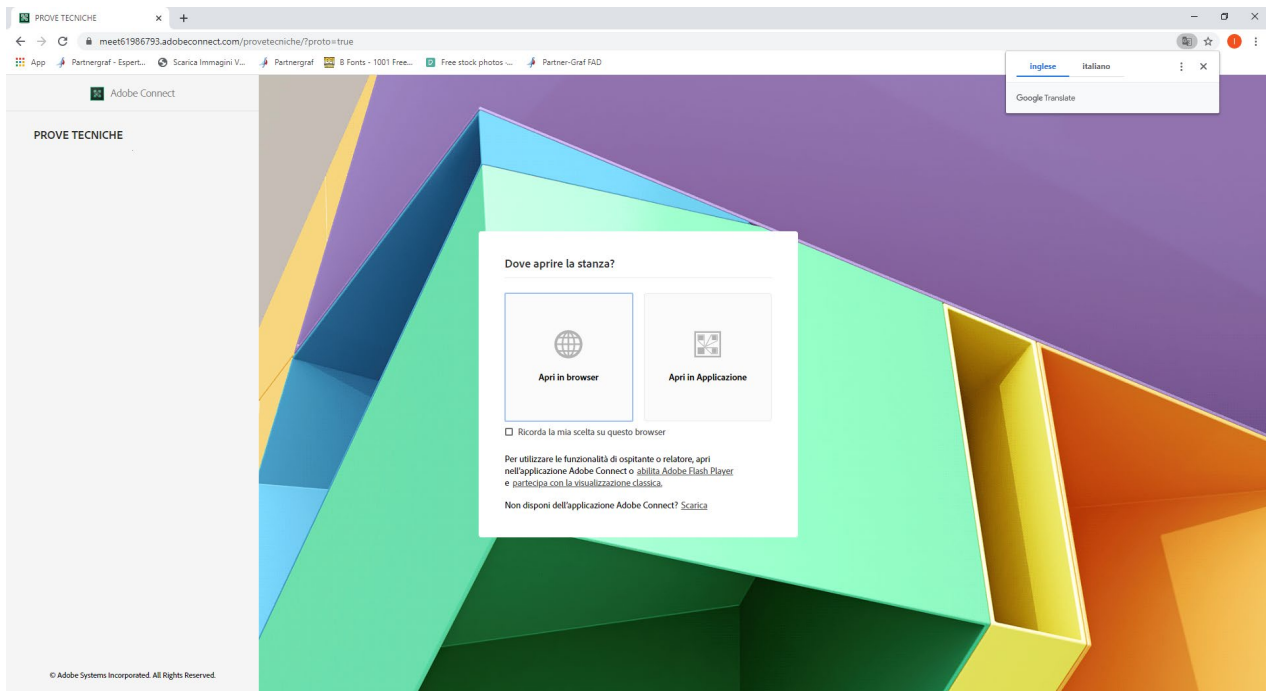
PROVE TECNICHE × +

meet61986793.adobeconnect.com/provetecniche/?proto=true

App Partnergraf - Espert... Scarica Immagini V... Partnergraf 8 Fonts - 1001 Free... Free stock photos -... Partner-Graf FAD

inglese italiano

Google Translate

Adobe Connect

PROVE TECNICHE

Dove aprire la stanza?

Apri in browser

Apri in Applicazione

Ricorda la mia scelta su questo browser

Per utilizzare le funzionalità di ospitante o relatore, apri nell'applicazione Adobe Connect o abilita Adobe Flash Player e partecipa con la visualizzazione classica.

Non disponi dell'applicazione Adobe Connect? Scarica

© Adobe Systems Incorporated. All Rights Reserved.